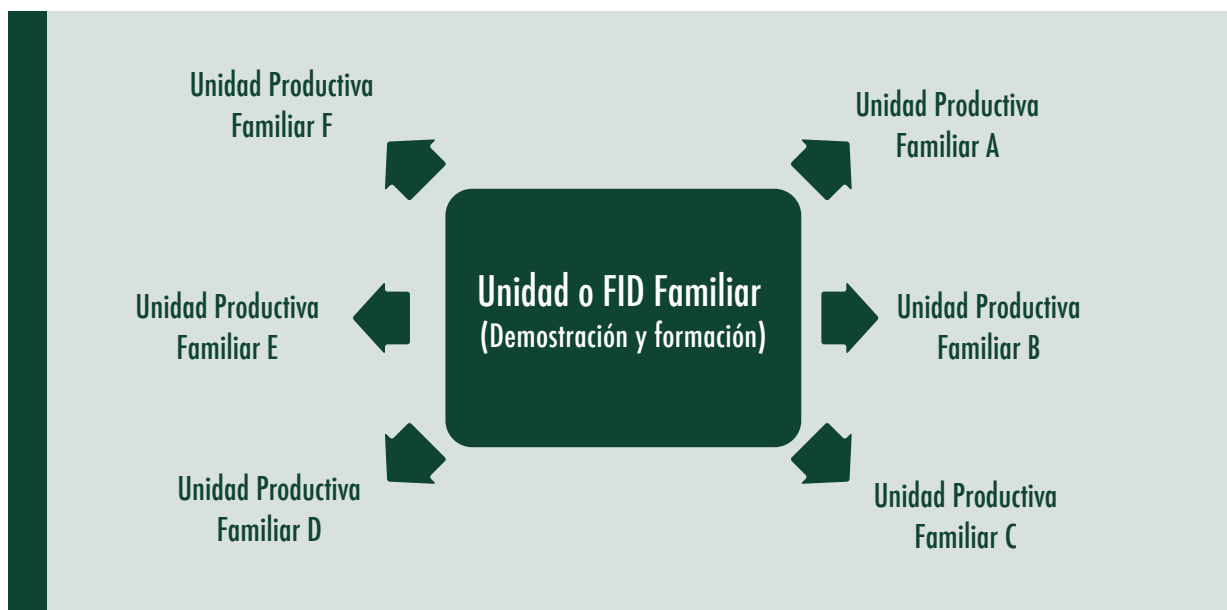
Unidad Productiva Familiar F

Unidad Productiva Familiar A

Unidad o FID Familiar
(Demostración y formación)

Unidad Productiva Familiar E

Unidad Productiva Familiar B

Unidad Productiva Familiar D

Unidad Productiva Familiar C